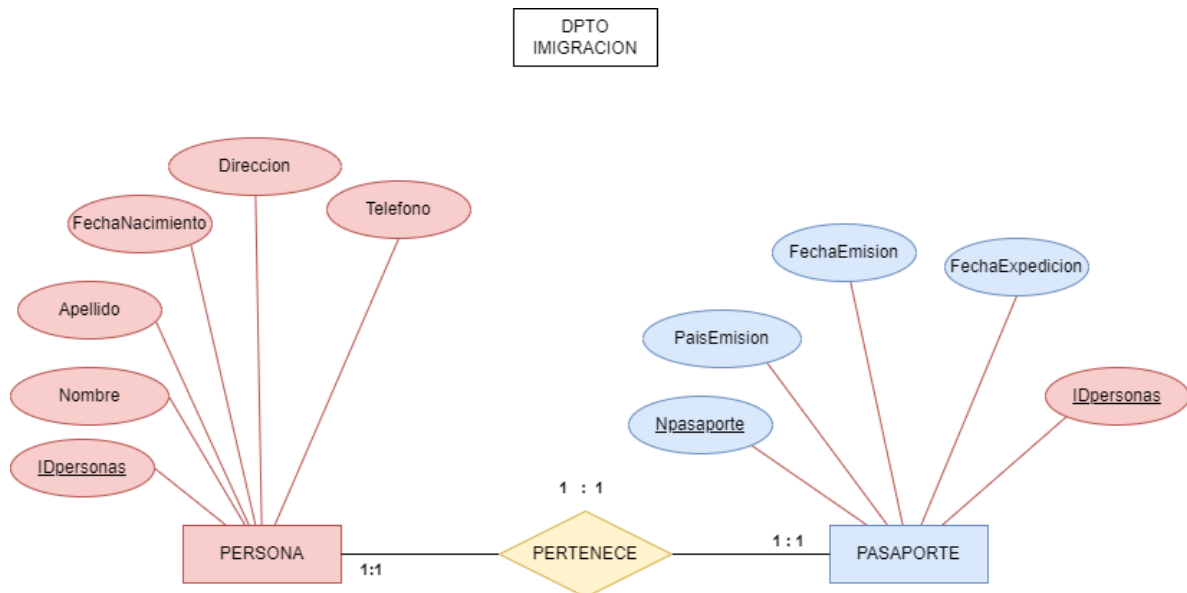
DPTO
IMIGRACION

Direccion

FechaNacimiento

Telefono

Apellido

Nombre

IDpersonas

FechaEmision

FechaExpedicion

PaisEmision

IDpersonas

Npasaporte

1 : 1

PERSONA

1:1

PERTENECE

1 : 1

PASAPORTE